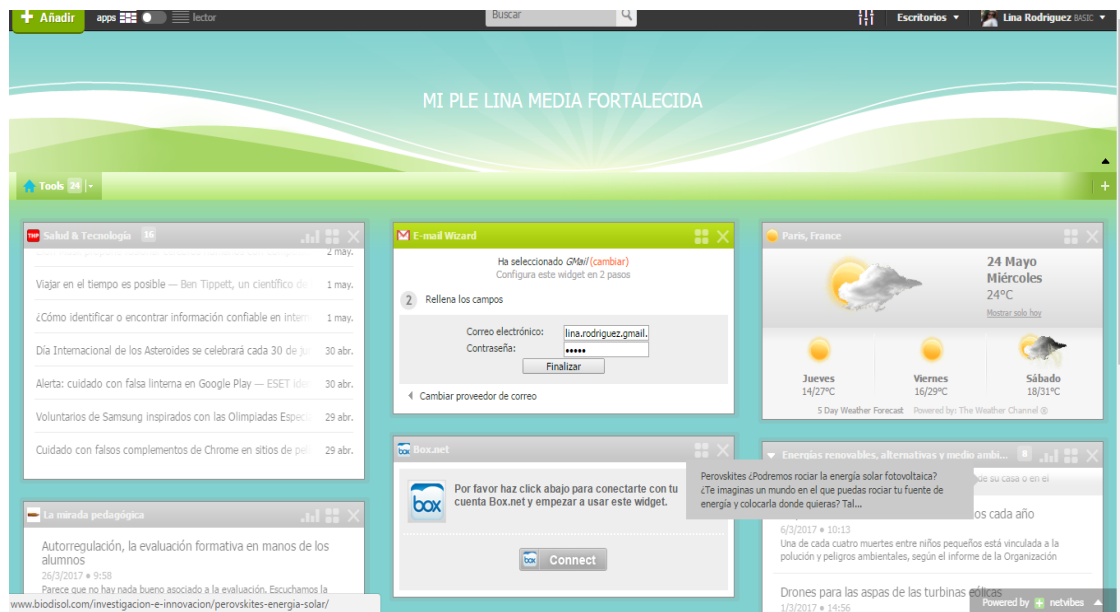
Añadir apps lector
Buscar
Escritorios Lina Rodriguez BASIC

MI PLE LINA MEDIA FORTALECIDA

Tools 24

Salud & Tecnología 16
2 may.
Viajar en el tiempo es posible — Ben Tippett, un científico de 1 may.
¿Cómo identificar o encontrar información confiable en intern 1 may.
Día Internacional de los Asteroides se celebrará cada 30 de ju 30 abr.
Alerta: cuidado con falsa linterna en Google Play — ESET ide 30 abr.
Voluntarios de Samsung inspirados con las Olimpiadas Espec 29 abr.
Cuidado con falsos complementos de Chrome en sitios de pe 29 abr.

La mirada pedagógica
Autorregulación, la evaluación formativa en manos de los alumnos
26/3/2017 • 9:58
Parece que no hay nada bueno asociado a la evaluación. Escuchamos la

E-mail Wizard
Ha seleccionado GMail (cambiar)
Configura este widget en 2 pasos
2 Rellena los campos
Correo electrónico: lina.rodriguez.gmail.
Contraseña: •••••
Finalizar
Cambiar proveedor de correo

Box.net
Por favor haz click abajo para conectarte con tu cuenta Box.net y empezar a usar este widget.
Connect

Paris, France
24 Mayo
Miércoles
24°C
Mostrar solo hoy
Jueves 14/27°C
Viernes 16/29°C
Sábado 18/31°C
5 Day Weather Forecast Powered by: The Weather Channel ®

Energías renovables, alternativas y medio ambi... 8
Perovskites ¿Podremos rociar la energía solar fotovoltaica? ¿Te imaginas un mundo en el que puedas rociar tu fuente de energía y colocarla donde quieras? Tal...
su casa o en el
os cada año
6/3/2017 • 10:13
Una de cada cuatro muertes entre niños pequeños está vinculada a la polución y peligros ambientales, según el informe de la Organización
Drones para las aspas de las turbinas eólicas
1/3/2017 • 14:56

www.biodisol.com/investigacion-e-innovacion/perovskites-energia-solar/
Powered by netvibes